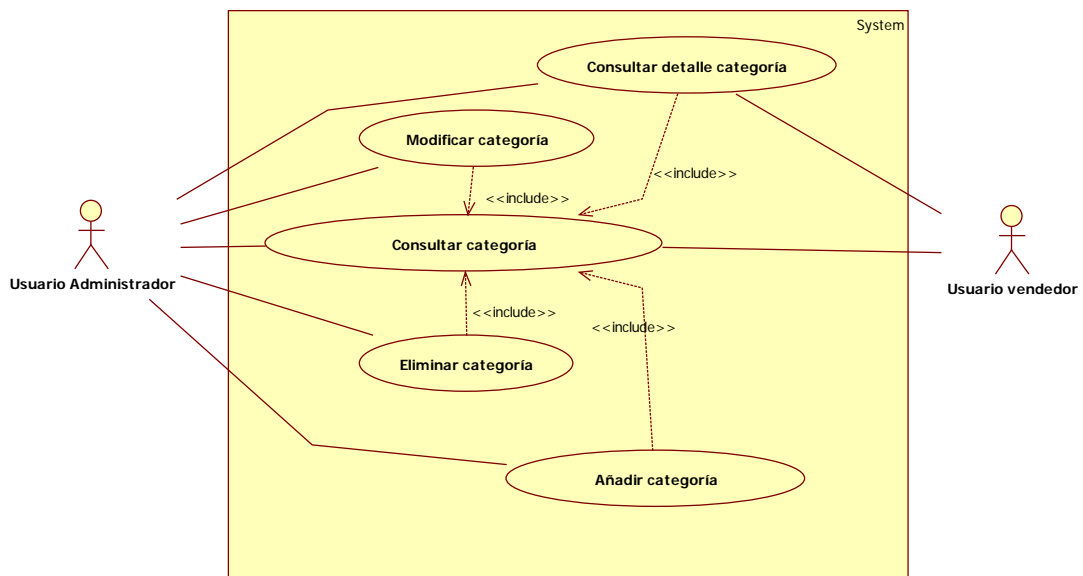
System

Consultar detalle categoría

Modificar categoría

<<include>>

<<include>>

Usuario Administrador

Consultar categoría

Usuario vendedor

<<include>>

<<include>>

Eliminar categoría

Añadir categoría